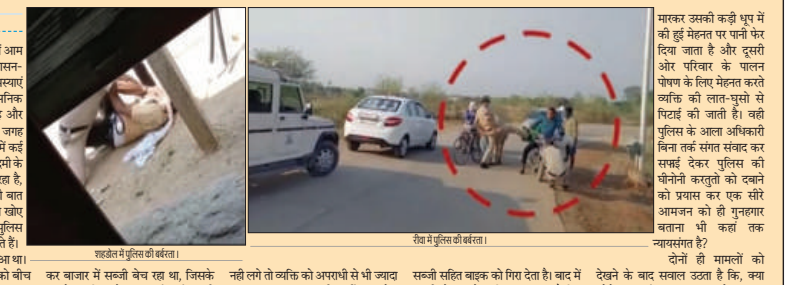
आम
सन-
स्याएं
निक
और
जगह
में कई
मी के
हा है,
बात
खोए
पुलिस
हैं।

आ था।
को बीच

शहडोल में पुलिस की बर्बरता।

रीवा में पुलिस की बर्बरता।

मारकर उसकी कड़ी धूप में की हुई मेहनत पर पानी फेर दिया जाता है और दूसरी ओर परिवार के पालन पोषण के लिए मेहनत करते व्यक्ति की लात-घुसो से पिटाई की जाती है। वही पुलिस के आला अधिकारी बिना तर्क संगत संवाद कर सफाई देकर पुलिस की घीनोनी करतुतो को दबाने का प्रयास कर एक सीरे आमजन को ही गुनहगार बताना भी कहां तक न्यायसंगत है?

दोनों ही मामलों को देखने के बाद सवाल उठता है कि, क्या

कर बाजार में सब्जी बेच रहा था, जिसके

नही लगे तो व्यक्ति को अपराधी से भी ज्यादा

सब्जी सहित बाइक को गिरा देता है। बाद में